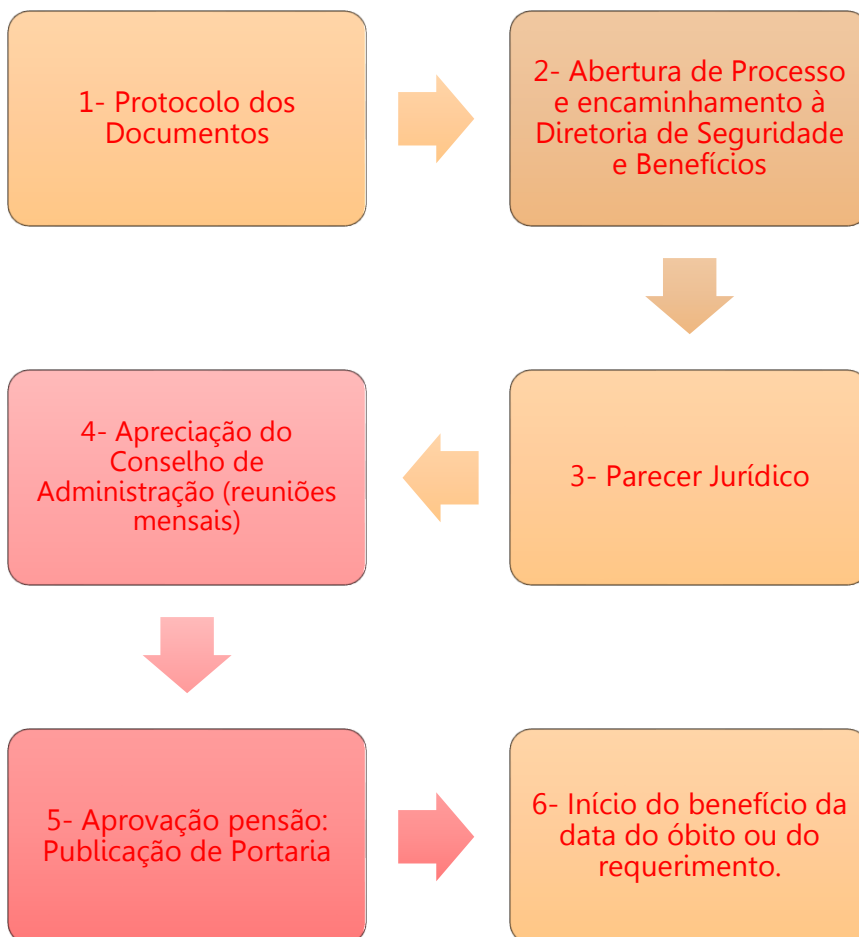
1- Protocolo dos Documentos

2- Abertura de Processo e encaminhamento à Diretoria de Seguridade e Benefícios

3- Parecer Jurídico

4- Apreciação do Conselho de Administração (reuniões mensais)

5- Aprovação pensão: Publicação de Portaria

6- Início do benefício da data do óbito ou do requerimento.